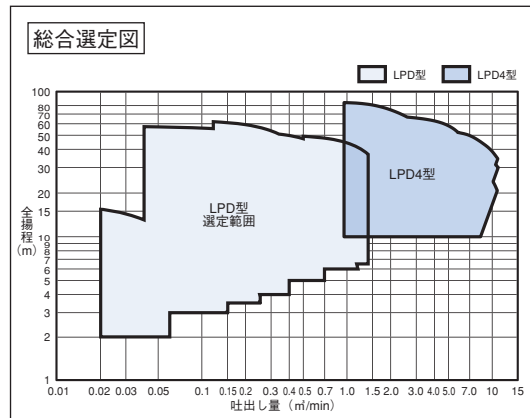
総合選定図

LPD型
LPD4型

100
80
70
60
50
40
30
20
15
10
9
8
7
6
5
4
3
2
1

全揚程（m）

LPD型
選定範囲

LPD4型

0.01
0.02
0.03
0.05
0.1
0.15
0.2
0.3
0.4
0.5
0.7
1.0
1.5
2.0
3.0
4.0
5.0
7.0
10
15

吐出し量（㎥/min）